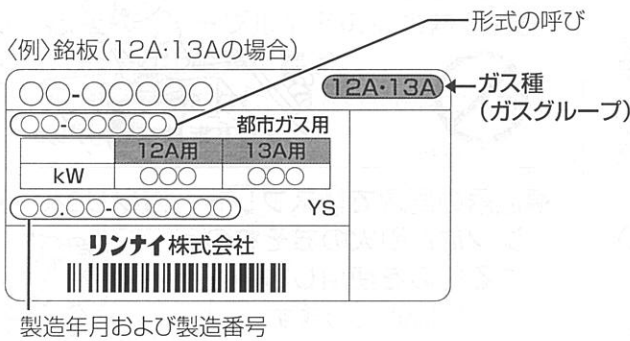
〈例〉銘板（12A·13Aの場合）

形式の呼び

〇〇-〇〇〇〇〇

12A·13A

ガス種（ガスグループ）

〇〇-〇〇〇〇〇

都市ガス用

| | 12A用 | 13A用 |
|---|---|---|
| kW | 〇〇〇 | 〇〇〇 |

〇〇.〇〇-〇〇〇〇〇〇

YS

リンナイ株式会社

製造年月および製造番号